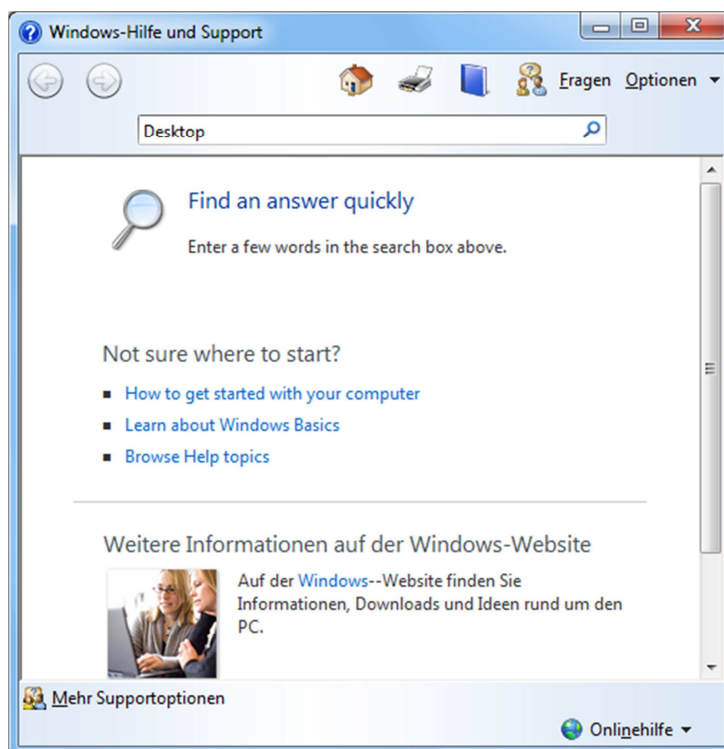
Windows-Hilfe und Support

Fragen Optionen

Desktop

Find an answer quickly

Enter a few words in the search box above.

Not sure where to start?

- How to get started with your computer
- Learn about Windows Basics
- Browse Help topics

Weitere Informationen auf der Windows-Website

Auf der Windows--Website finden Sie Informationen, Downloads und Ideen rund um den PC.

Mehr Supportoptionen

Onlinehilfe